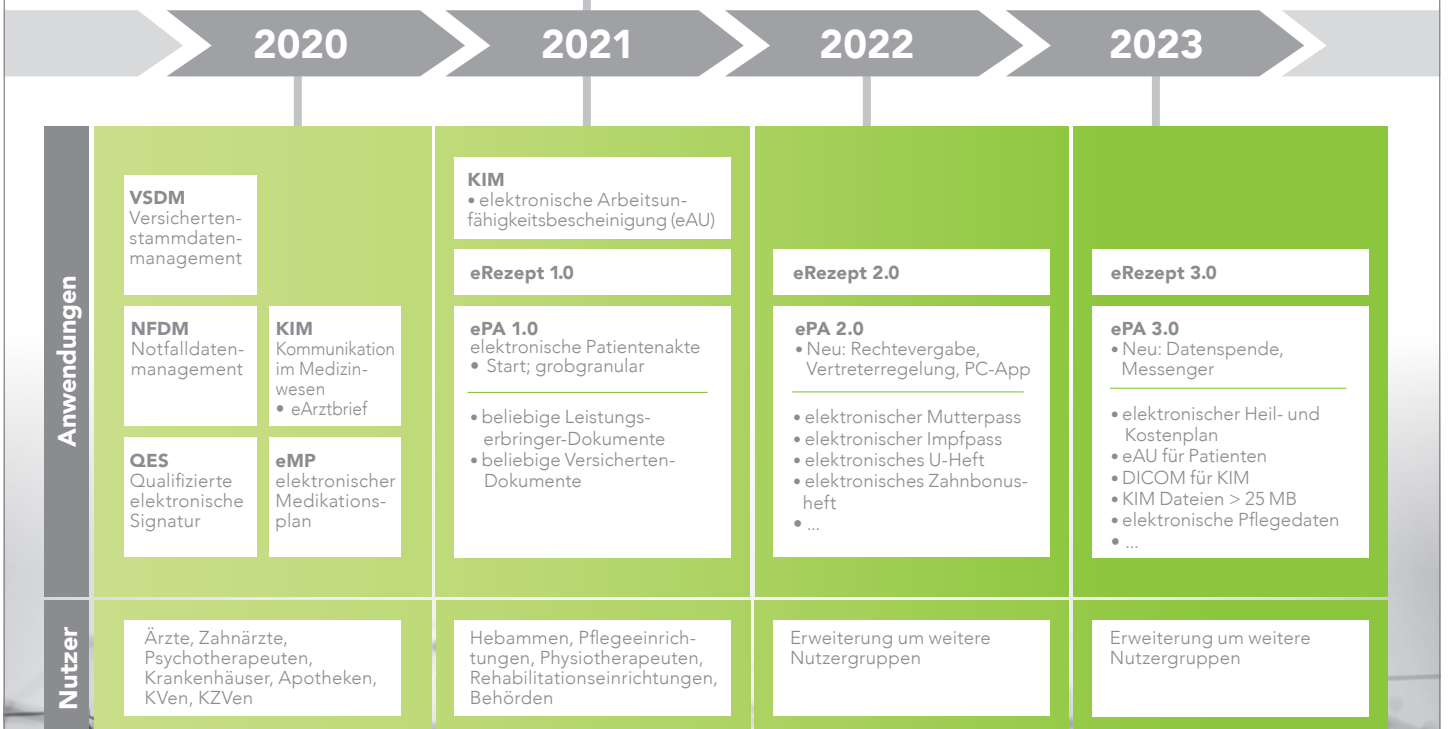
2020
2021
2022
2023

Anwendungen

VSDM
Versichertenstammdatenmanagement

NFDM
Notfalldatenmanagement

KIM
Kommunikation im Medizinwesen
• eArztbrief

QES
Qualifizierte elektronische Signatur

eMP
elektronischer Medikationsplan

KIM
• elektronische Arbeitsunfähigkeitsbescheinigung (eAU)

eRezept 1.0

ePA 1.0
elektronische Patientenakte
• Start; grobgranular

• beliebige Leistungserbringer-Dokumente
• beliebige Versicherten-Dokumente

eRezept 2.0

ePA 2.0
• Neu: Rechtevergabe, Vertreterregelung, PC-App

• elektronischer Mutterpass
• elektronischer Impfpass
• elektronisches U-Heft
• elektronisches Zahnbonusheft
• ...

eRezept 3.0

ePA 3.0
• Neu: Datenspende, Messenger

• elektronischer Heil- und Kostenplan
• eAU für Patienten
• DICOM für KIM
• KIM Dateien > 25 MB
• elektronische Pflegedaten
• ...

Nutzer

Ärzte, Zahnärzte, Psychotherapeuten, Krankenhäuser, Apotheken, KVen, KZVen

Hebammen, Pflegeeinrichtungen, Physiotherapeuten, Rehabilitationseinrichtungen, Behörden

Erweiterung um weitere Nutzergruppen

Erweiterung um weitere Nutzergruppen